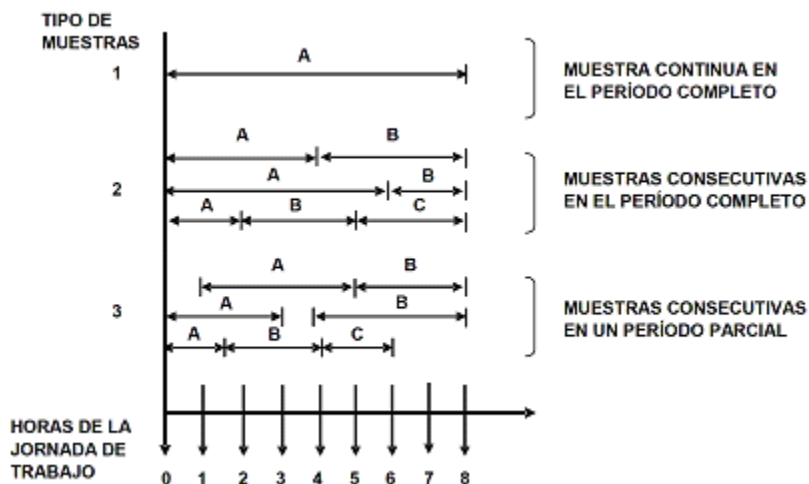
TIPO DE MUESTRAS

1

A

MUESTRA CONTINUA EN EL PERÍODO COMPLETO

A B

A B

A B C

2

MUESTRAS CONSECUTIVAS EN EL PERÍODO COMPLETO

A B

A B

A B C

3

MUESTRAS CONSECUTIVAS EN UN PERÍODO PARCIAL

HORAS DE LA JORNADA DE TRABAJO

0 1 2 3 4 5 6 7 8